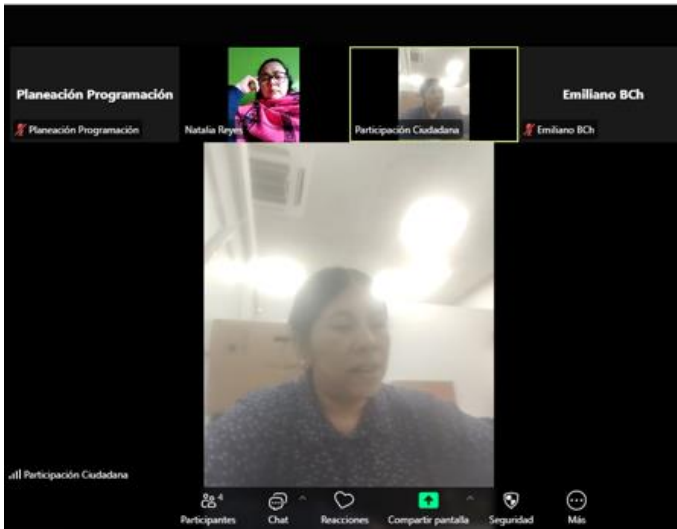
Planeación Programación

Planeación Programación

Natalia Reyes

Participación Ciudadana

Emiliano BCh

Emiliano BCh

Participación Ciudadana

4

Participantes

Chat

Reacciones

Compartir pantalla

Seguridad

Más